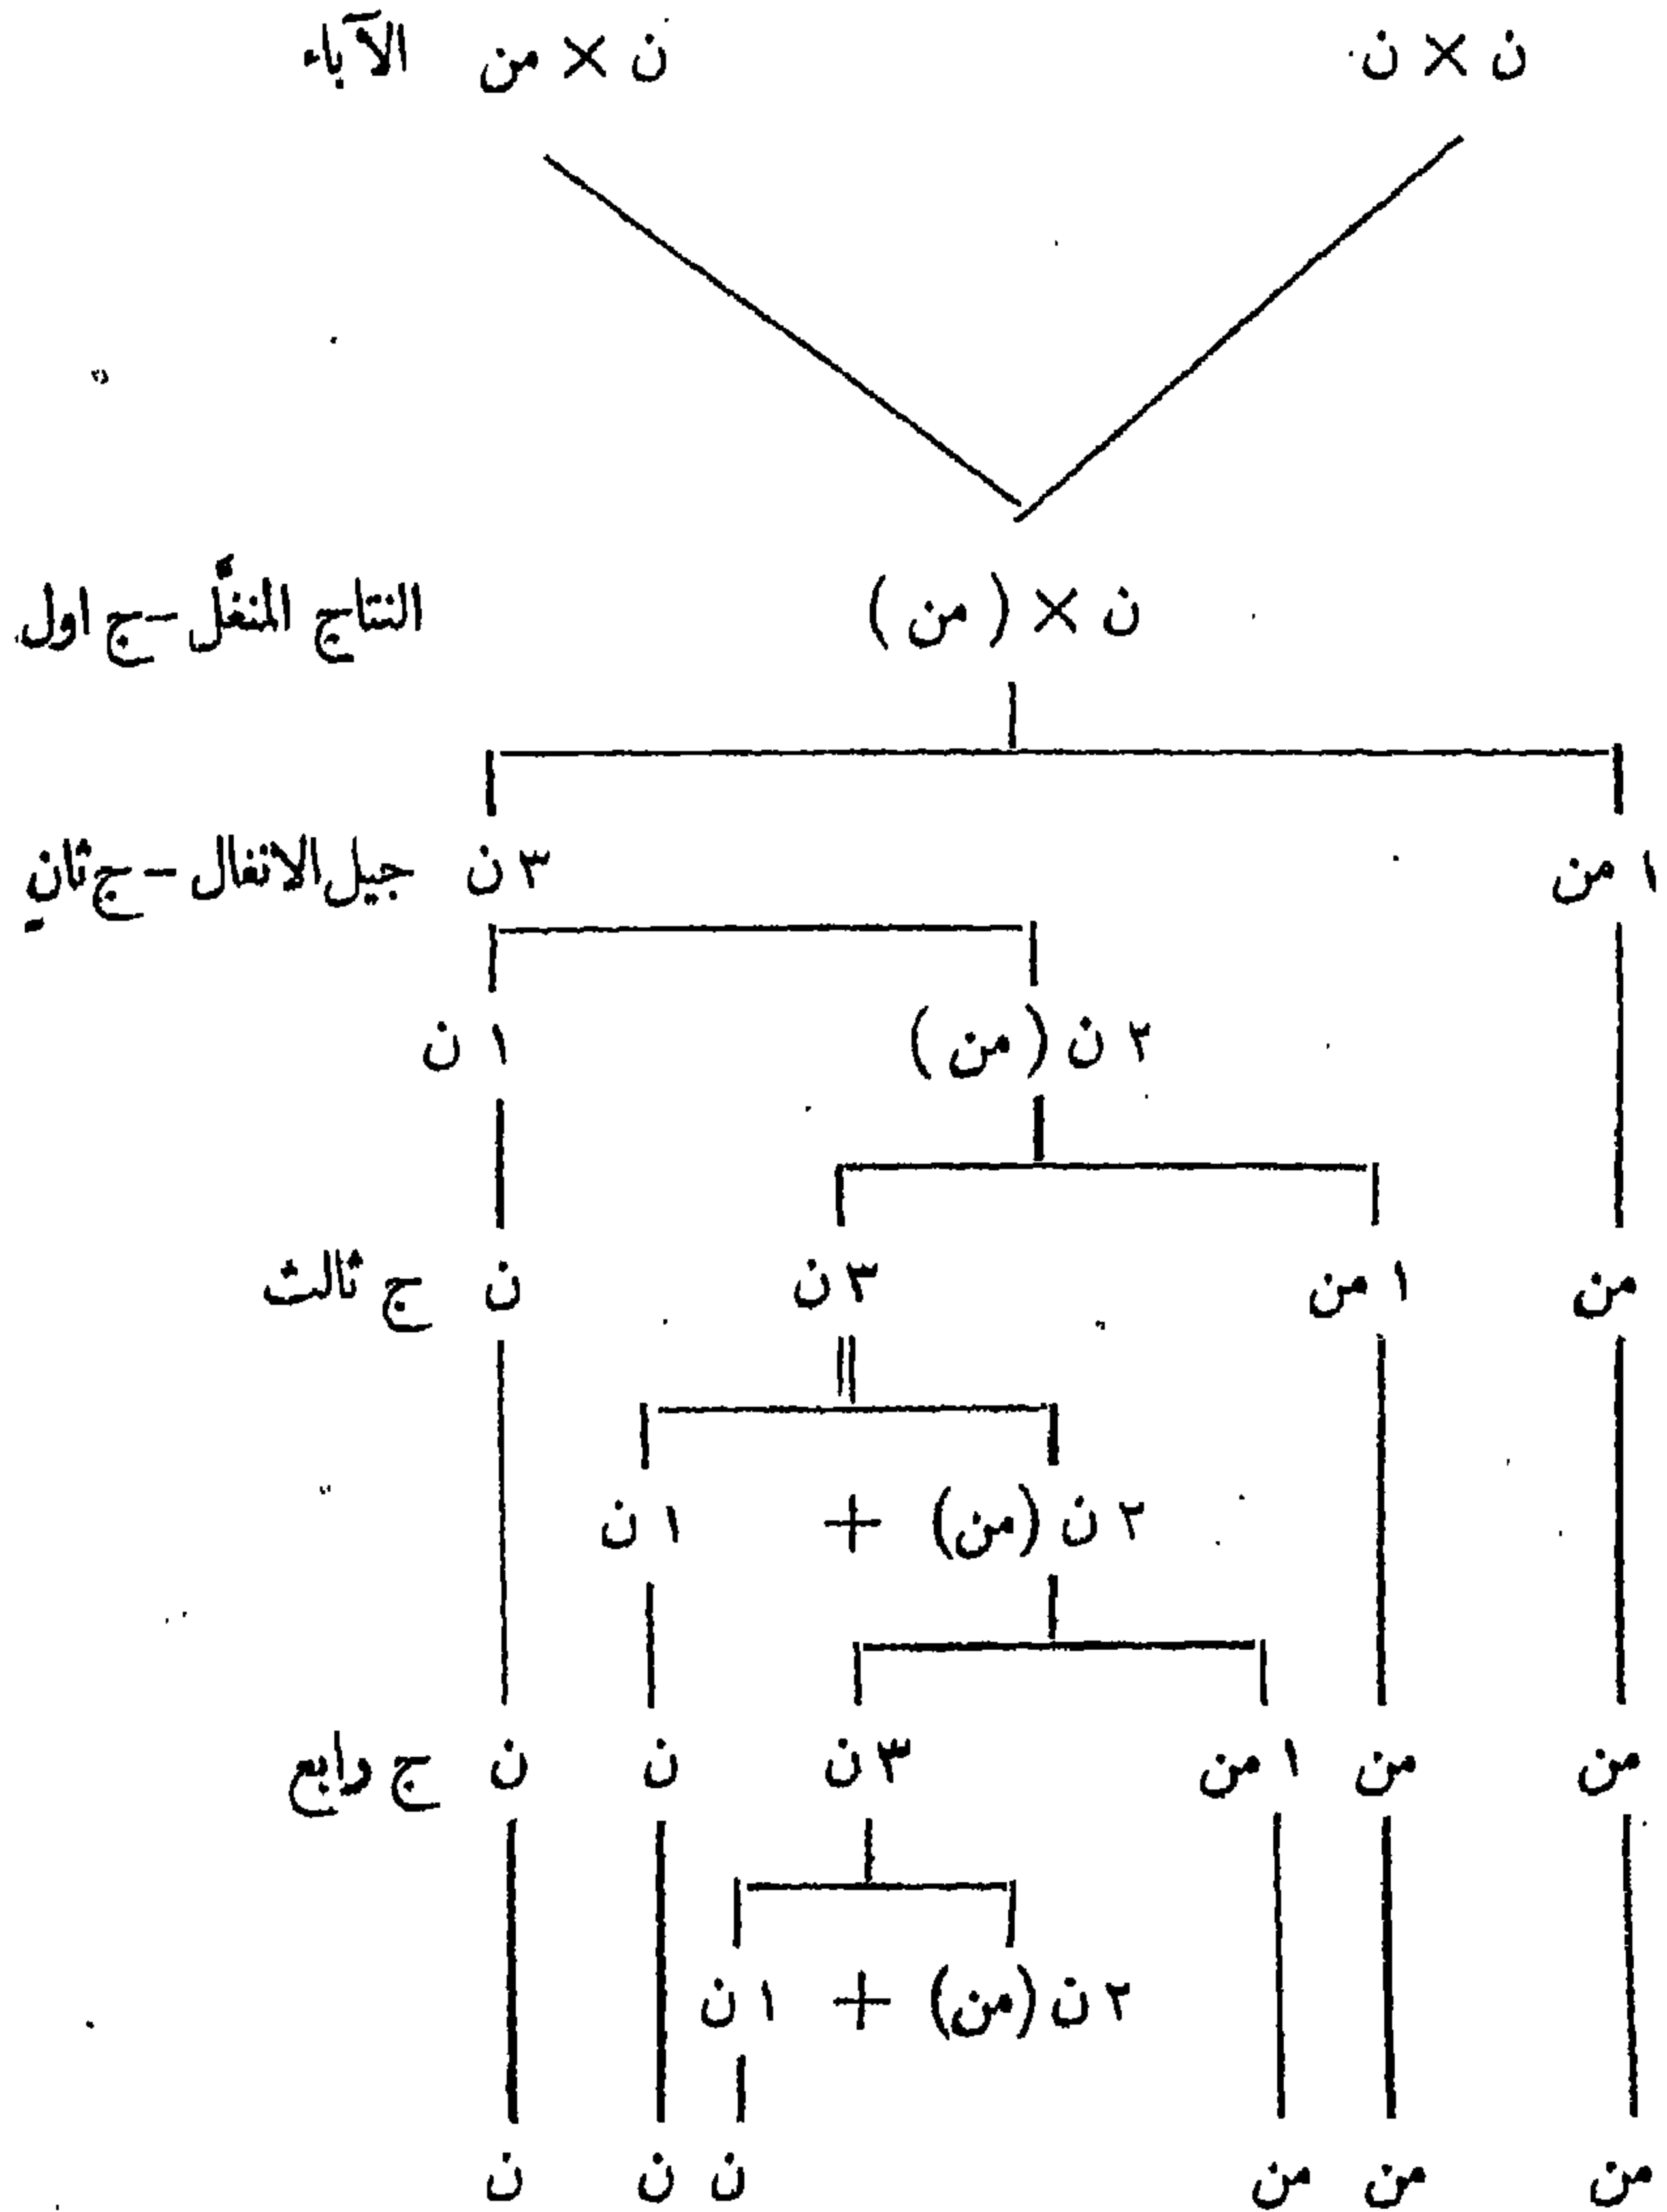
ن × ن    ن × من    الآباء

ن × ( من )    النتاج المنغل – ج اول

١ من    ٣ ن    جيل الانفال – ج ثاني

٢ ن ( من )    ١ ن

من    ١ من    ٣ ن    ن    ج ثالث

٢ ن (من) + ١ ن

من    من    ١ من    ٣ ن    ن    ن    ج رابع

٢ ن (من) + ١ ن

من    من    من    ن    ن    ن